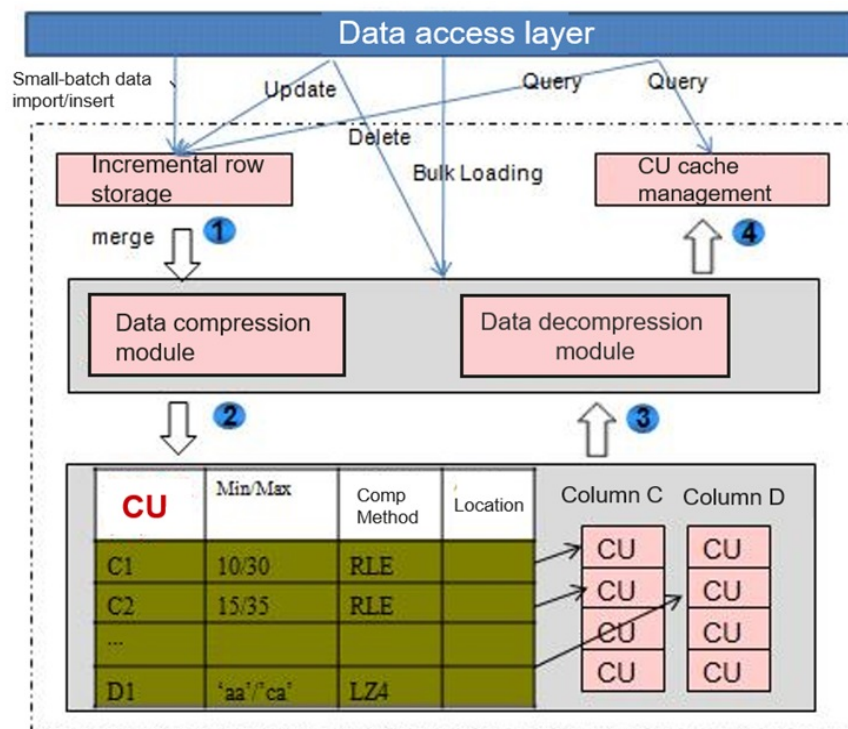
Data access layer

Small-batch data import/insert

Update

Delete

Bulk Loading

Query

Query

Incremental row storage

CU cache management

merge

1

4

Data compression module

Data decompression module

2

3

| CU | Min/Max | Comp Method | Location |
|---|---|---|---|
| C1 | 10/30 | RLE | |
| C2 | 15/35 | RLE | |
| ... | | | |
| D1 | ‘aa’/‘ca’ | LZ4 | |

Column C

CU

CU

CU

CU

Column D

CU

CU

CU

CU